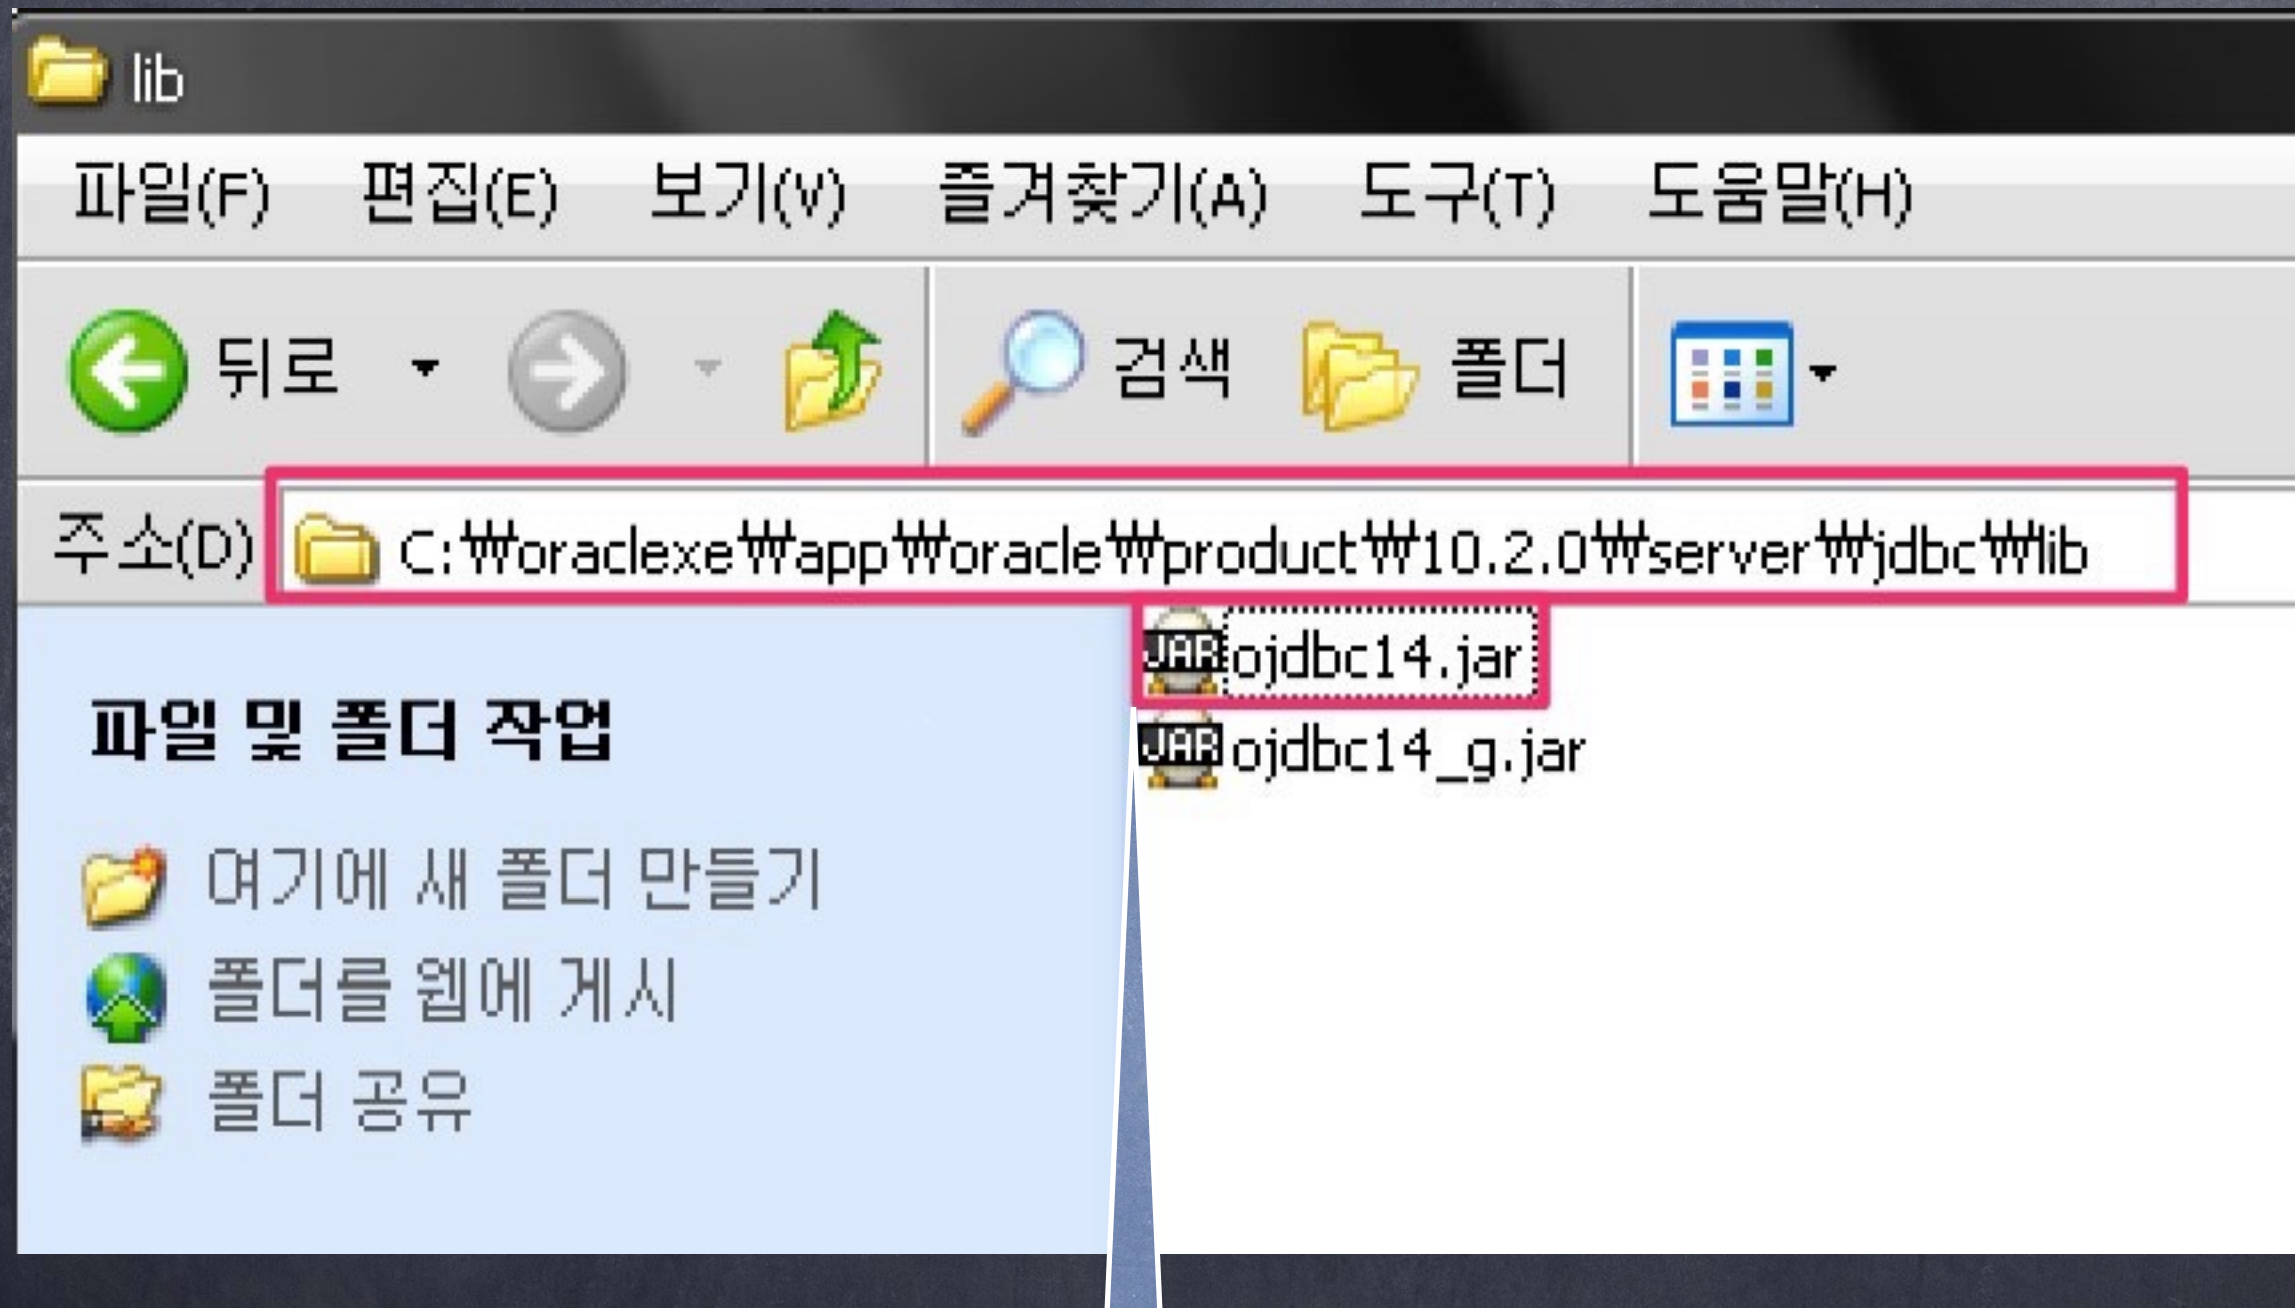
lib

파일(F) 편집(E) 보기(V) 즐겨찾기(A) 도구(T) 도움말(H)

뒤로 검색 폴더

주소(D) C:₩oraclexe₩app₩oracle₩product₩10.2.0₩server₩jdbc₩lib

파일 및 폴더 작업

여기에 새 폴더 만들기
폴더를 웹에 게시
폴더 공유

JAR ojdbc14.jar
JAR ojdbc14_g.jar